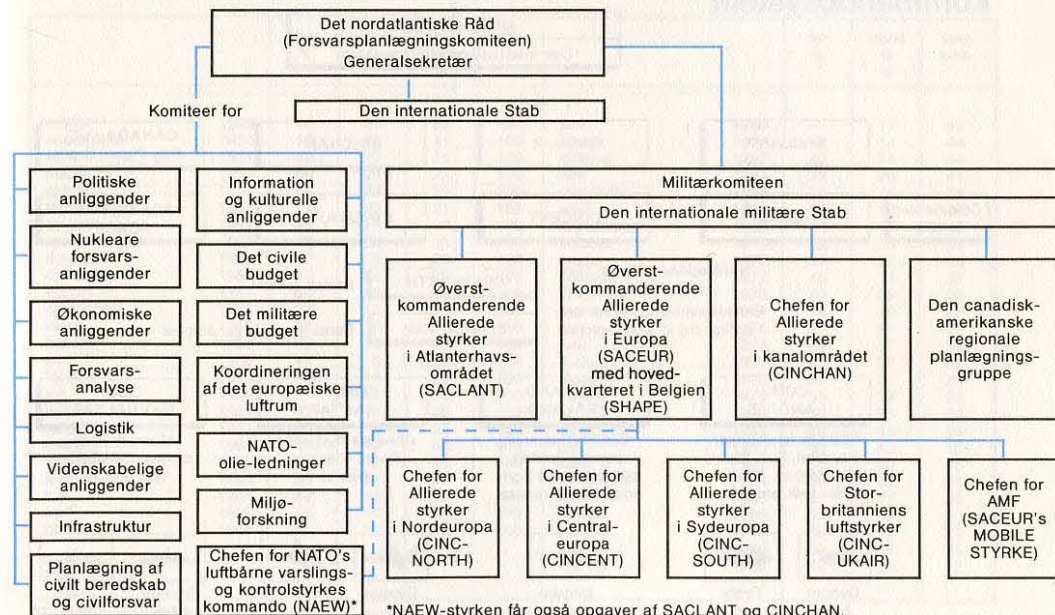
Det nordatlantiske Råd
(Forsvarsplanlægningskomiteen)
Generalsekretær

Komiteer for

Den internationale Stab

Politiske anliggender

Nukleare forsvarsanliggender

Økonomiske anliggender

Forsvarsanalyse

Logistik

Videnskabelige anliggender

Infrastruktur

Planlægning af civilt beredskab og civilforsvar

Information og kulturelle anliggender

Det civile budget

Det militære budget

Koordineringen af det europæiske luftrum

NATO-olie-ledninger

Miljøforskning

Chefen for NATO's luftbårne varslings- og kontrolstyrkes kommando (NAEW)*

Militærkomiteen

Den internationale militære Stab

Øverstkommanderende Allierede styrker i Atlanterhavsområdet (SACLANT)

Øverstkommanderende Allierede styrker i Europa (SACEUR) med hovedkvarteret i Belgien (SHAPE)

Chefen for Allierede styrker i kanalområdet (CINCHAN)

Den canadisk-amerikanske regionale planlægningsgruppe

Chefen for Allierede styrker i Nordeuropa (CINC-NORTH)

Chefen for Allierede styrker i Centraleuropa (CINCENT)

Chefen for Allierede styrker i Sydeuropa (CINC-SOUTH)

Chefen for Storbritanniens luftstyrker (CINC-UKAIR)

Chefen for AMF (SACEUR's MOBILE STYRKE)

*NAEW-styrken får også opgaver af SACLANT og CINCHAN.